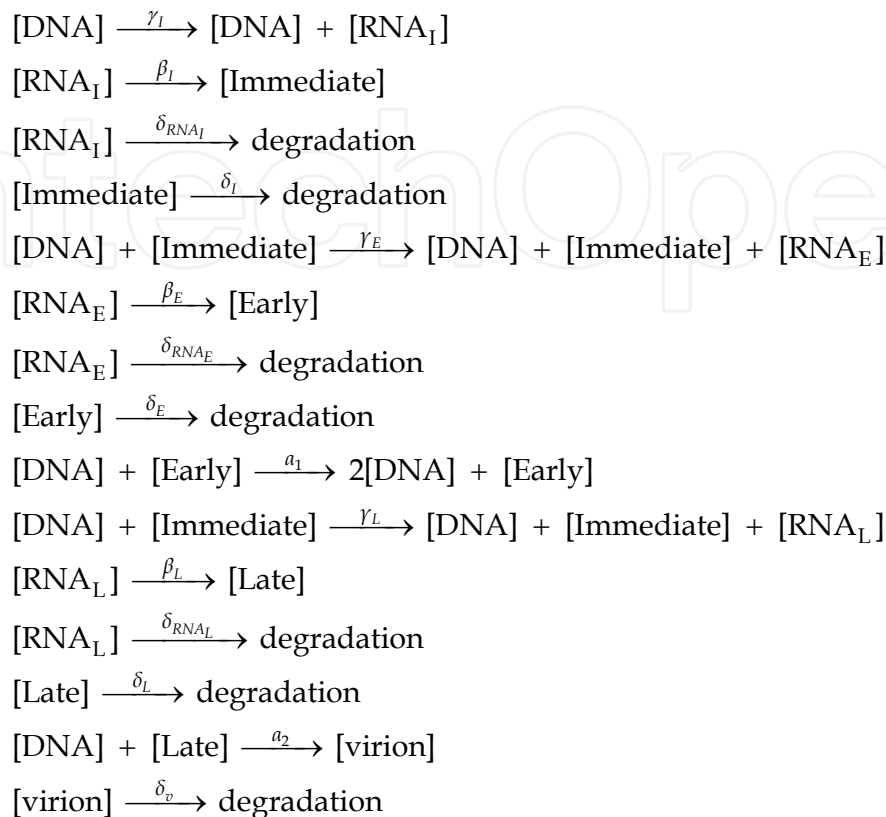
$[\text{DNA}] \xrightarrow{\gamma_I} [\text{DNA}] + [\text{RNA}_\text{I}]$

$[\text{RNA}_\text{I}] \xrightarrow{\beta_I} [\text{Immediate}]$

$[\text{RNA}_\text{I}] \xrightarrow{\delta_{RNA_I}} \text{degradation}$

$[\text{Immediate}] \xrightarrow{\delta_I} \text{degradation}$

$[\text{DNA}] + [\text{Immediate}] \xrightarrow{\gamma_E} [\text{DNA}] + [\text{Immediate}] + [\text{RNA}_\text{E}]$

$[\text{RNA}_\text{E}] \xrightarrow{\beta_E} [\text{Early}]$

$[\text{RNA}_\text{E}] \xrightarrow{\delta_{RNA_E}} \text{degradation}$

$[\text{Early}] \xrightarrow{\delta_E} \text{degradation}$

$[\text{DNA}] + [\text{Early}] \xrightarrow{a_1} 2[\text{DNA}] + [\text{Early}]$

$[\text{DNA}] + [\text{Immediate}] \xrightarrow{\gamma_L} [\text{DNA}] + [\text{Immediate}] + [\text{RNA}_\text{L}]$

$[\text{RNA}_\text{L}] \xrightarrow{\beta_L} [\text{Late}]$

$[\text{RNA}_\text{L}] \xrightarrow{\delta_{RNA_L}} \text{degradation}$

$[\text{Late}] \xrightarrow{\delta_L} \text{degradation}$

$[\text{DNA}] + [\text{Late}] \xrightarrow{a_2} [\text{virion}]$

$[\text{virion}] \xrightarrow{\delta_v} \text{degradation}$